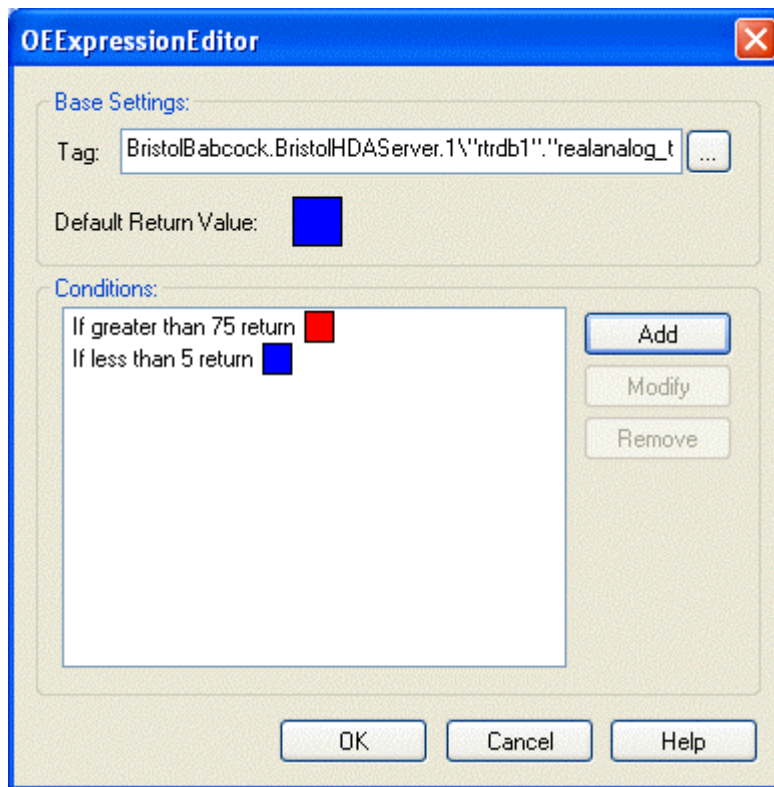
OEExpressionEditor

Base Settings:

Tag: BristolBabcock.BristolHDAServer.1\"rtrdb1"."realanalog_t ...

Default Return Value:

Conditions:

If greater than 75 return
If less than 5 return

Add
Modify
Remove

OK Cancel Help